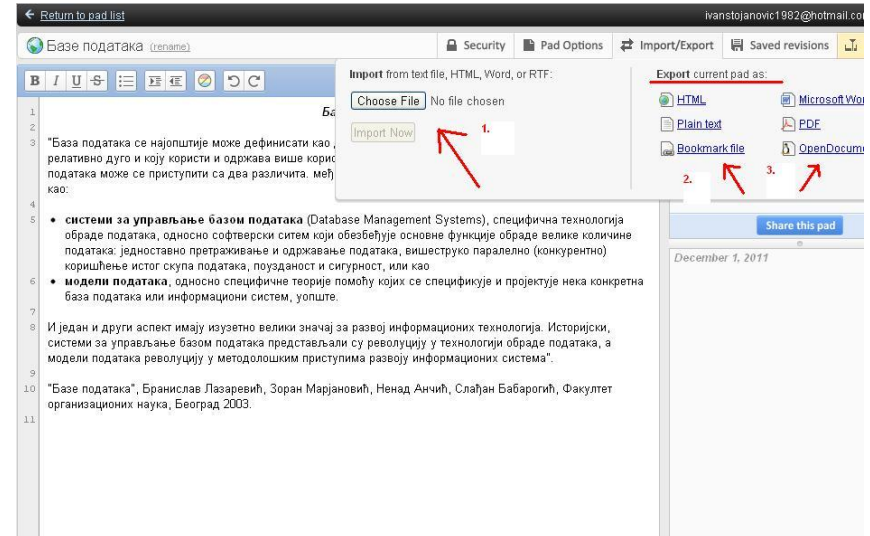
← Return to pad list ivanstojanovic1982@hotmail.co

Базе података (rename) Security Pad Options Import/Export Saved revisions

B I U S

Import from text file, HTML, Word, or RTF:

Choose File No file chosen

Import Now

1.

Export current pad as:

HTML Microsoft Wor

Plain text PDF

Bookmark file OpenDocum

2. 3.

Share this pad

December 1, 2011

1 Ба

2

3 "База података се најопштије може дефинисати као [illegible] релативно дуго и коју користи и одржава више корис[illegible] података може се приступити са два различита. међ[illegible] као:

4

5 • системи за управљање базом података (Database Management Systems), специфична технологија обраде података, односно софтверски ситем који обезбеђује основне функције обраде велике количине података: једноставно претраживање и одржавање података, вишеструко паралелно (конкурентно) коришћење истог скупа података, поузданост и сигурност, или као

6 • модели података, односно специфичне теорије помоћу којих се специфицкује и пројектује нека конкретна база података или информациони систем, уопште.

7

8 И један и други аспект имају изузетно велики значај за развој информационих технологија. Историјски, системи за управљање базом података представљали су револуцију у технологији обраде података, а модели података револуцију у методолошким приступима развоју информационих система".

9

10 "Базе података", Бранислав Лазаревић, Зоран Марјановић, Ненад Анчић, Слађан Бабарогић, Факултет организационих наука, Београд 2003.

11